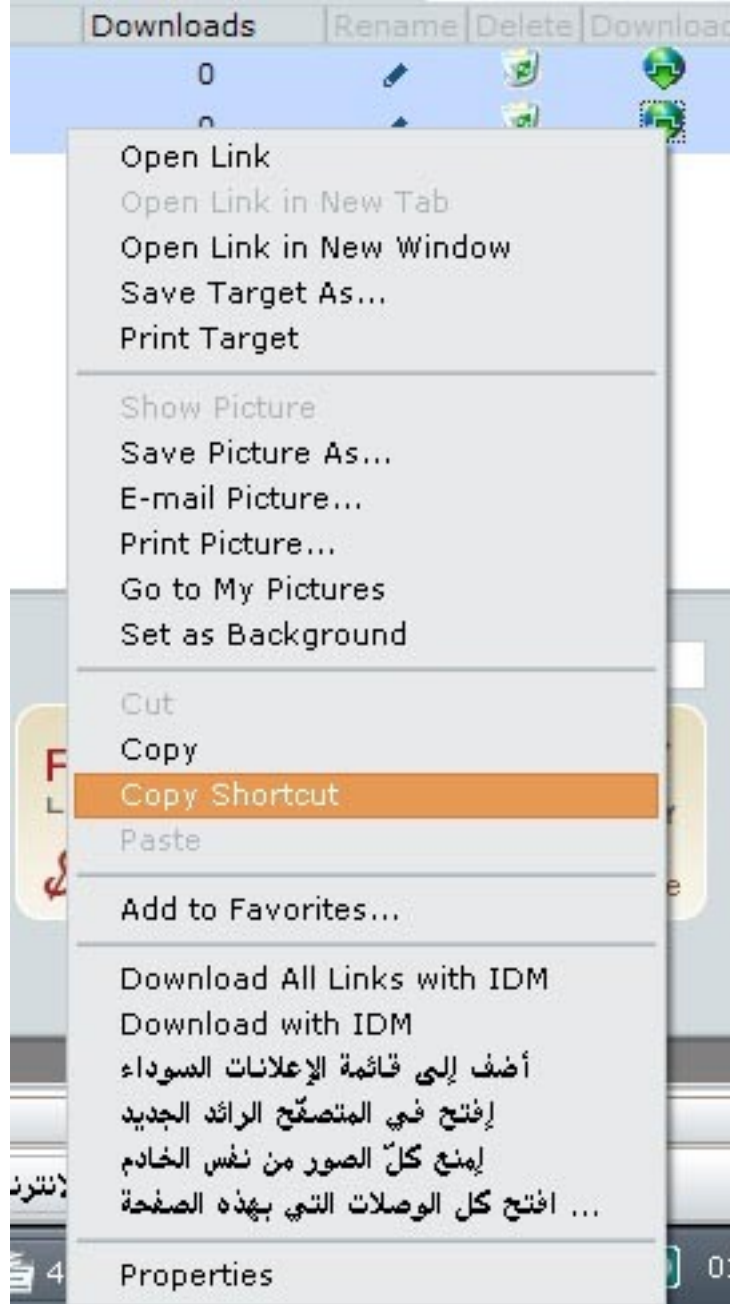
| Downloads | Rename | Delete | Download |
|---|---|---|---|
| 0 | | | |
| 0 | | | |

Open Link
Open Link in New Tab
Open Link in New Window
Save Target As...
Print Target

Show Picture
Save Picture As...
E-mail Picture...
Print Picture...
Go to My Pictures
Set as Background

Cut
Copy
Copy Shortcut
Paste

Add to Favorites...

Download All Links with IDM
Download with IDM
أضف إلى قائمة الإعلانات السوداء
إفتح في المتصفّح الرائد الجديد
إمنع كلّ الصور من نفس الخادم
... افتح كل الوصلات التي بهذه الصفحة

Properties